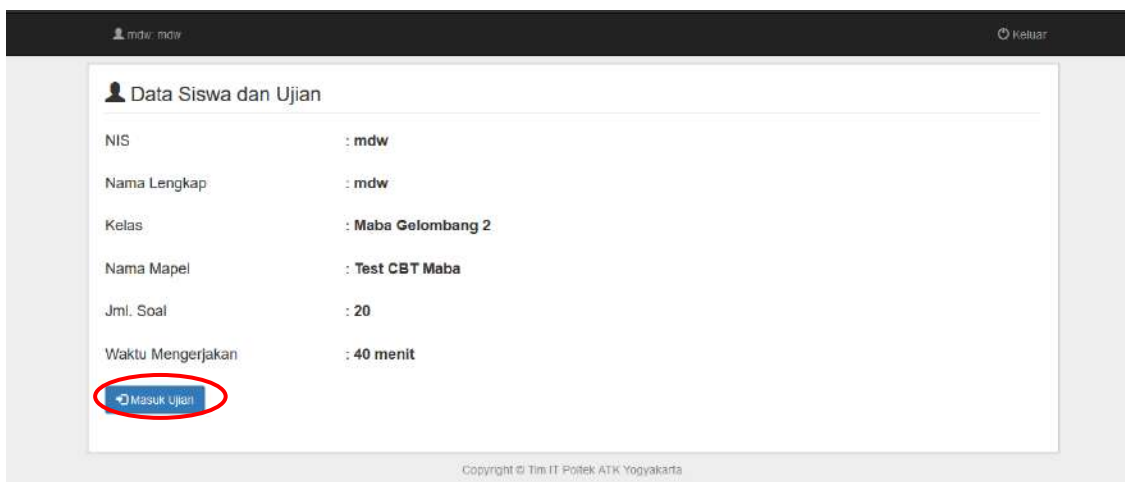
mdw: mdw

Keluar

Data Siswa dan Ujian

| | |
|---|---|
| NIS | : mdw |
| Nama Lengkap | : mdw |
| Kelas | : Maba Gelombang 2 |
| Nama Mapel | : Test CBT Maba |
| Jml. Soal | : 20 |
| Waktu Mengerjakan | : 40 menit |

Masuk Ujian

Copyright © Tim IT Poltek ATK Yogyakarta